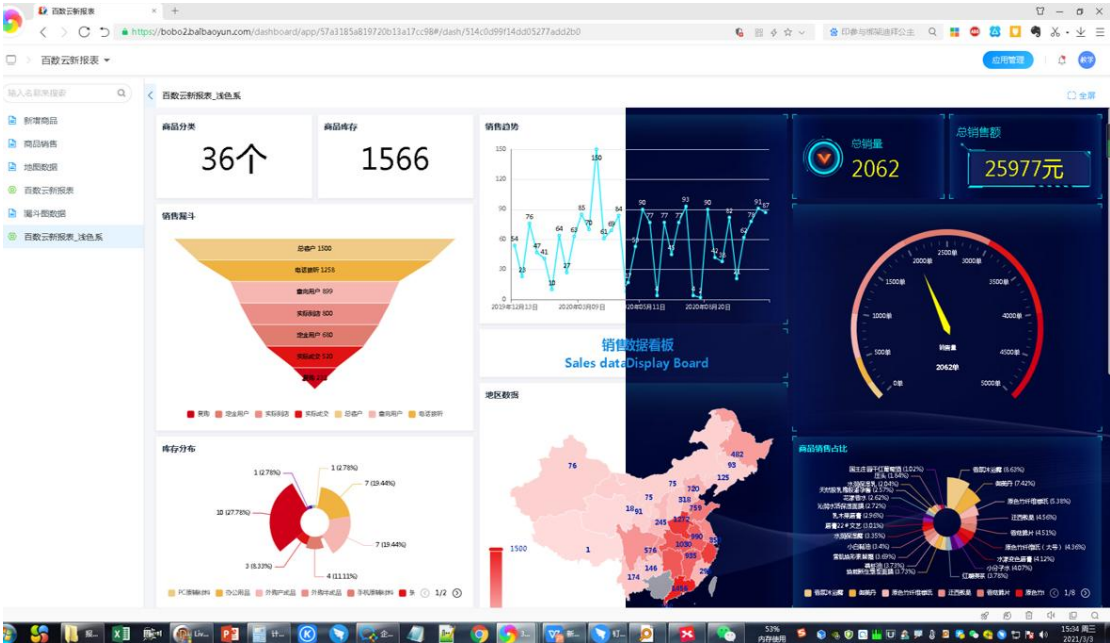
百数云新报表 × +

https://bobo2.baibaoyun.com/dashboard/app/57a3185a819720b13a17cc98#/dash/514c0d99f14dd05277add2b0

印参与城镇选择公主

百数云新报表

应用管理

输入名称来搜索

新增商品
商品销售
地图数据
百数云新报表
漏斗图数据
百数云新报表_浅色系

百数云新报表_浅色系

全屏

商品分类
36个

商品库存
1566

销售趋势
150 120 90 60 30 0
54 23 76 47 41 10 64 27 63 85 70 150 61 69 84 17 50 90 77 77 77 43 93 6 90 42 32 92 78 62 91 87
2019年12月13日 2020年01月09日 2020年01月11日 2020年02月20日

总销量
2062

总销售额
25977元

销售漏斗
总意向 1500
电话接听 1258
意向用户 899
实际到访 800
定金用户 690
实际成交 530
退单 88

复购 定金用户 实际到访 实际成交 总意向 意向用户 电话接听

销售数据看板
Sales dataDisplay Board

0 500单 1000单 1500单 2000单 2500单 3000单 3500单 4000单 4500单 5000单
销售量
2062单

库存分布
1 (2.78%)
1 (2.78%)
7 (19.44%)
10 (27.78%)
7 (19.44%)
3 (8.33%)
4 (11.11%)

PC端键鼠件 办公用品 外设产成品 外设半成品 手机周边配件

1/2

地区数据
76 482 93 125 75 320 318 75 759 1272 18 91 245 990 1030 576 935 146 174 1500 1

商品销售占比
国法连锁卡托库存包 (1.02%)
法法 (1.54%)
大型家电 (2.04%)
天然服装男装/女装 (2.27%)
花卉虫鱼 (2.62%)
无印良品法 (2.72%)
乳卡保健食品 (2.96%)
居家22 文艺 (3.01%)
水箱服装 (3.35%)
小白电 (3.4%)
家具 (3.69%)
(3.7%)
(3.77%)
电脑配件 (6.63%)
(7.42%)
(5.38%)
(4.56%)
(4.51%)
(4.36%)
(4.12%)
(4.07%)
(3.76%)

电脑配件 家用电器 家居日用 母婴用品 生鲜食品

1/6

53% 内存使用

15:34 周三 2021/3/3